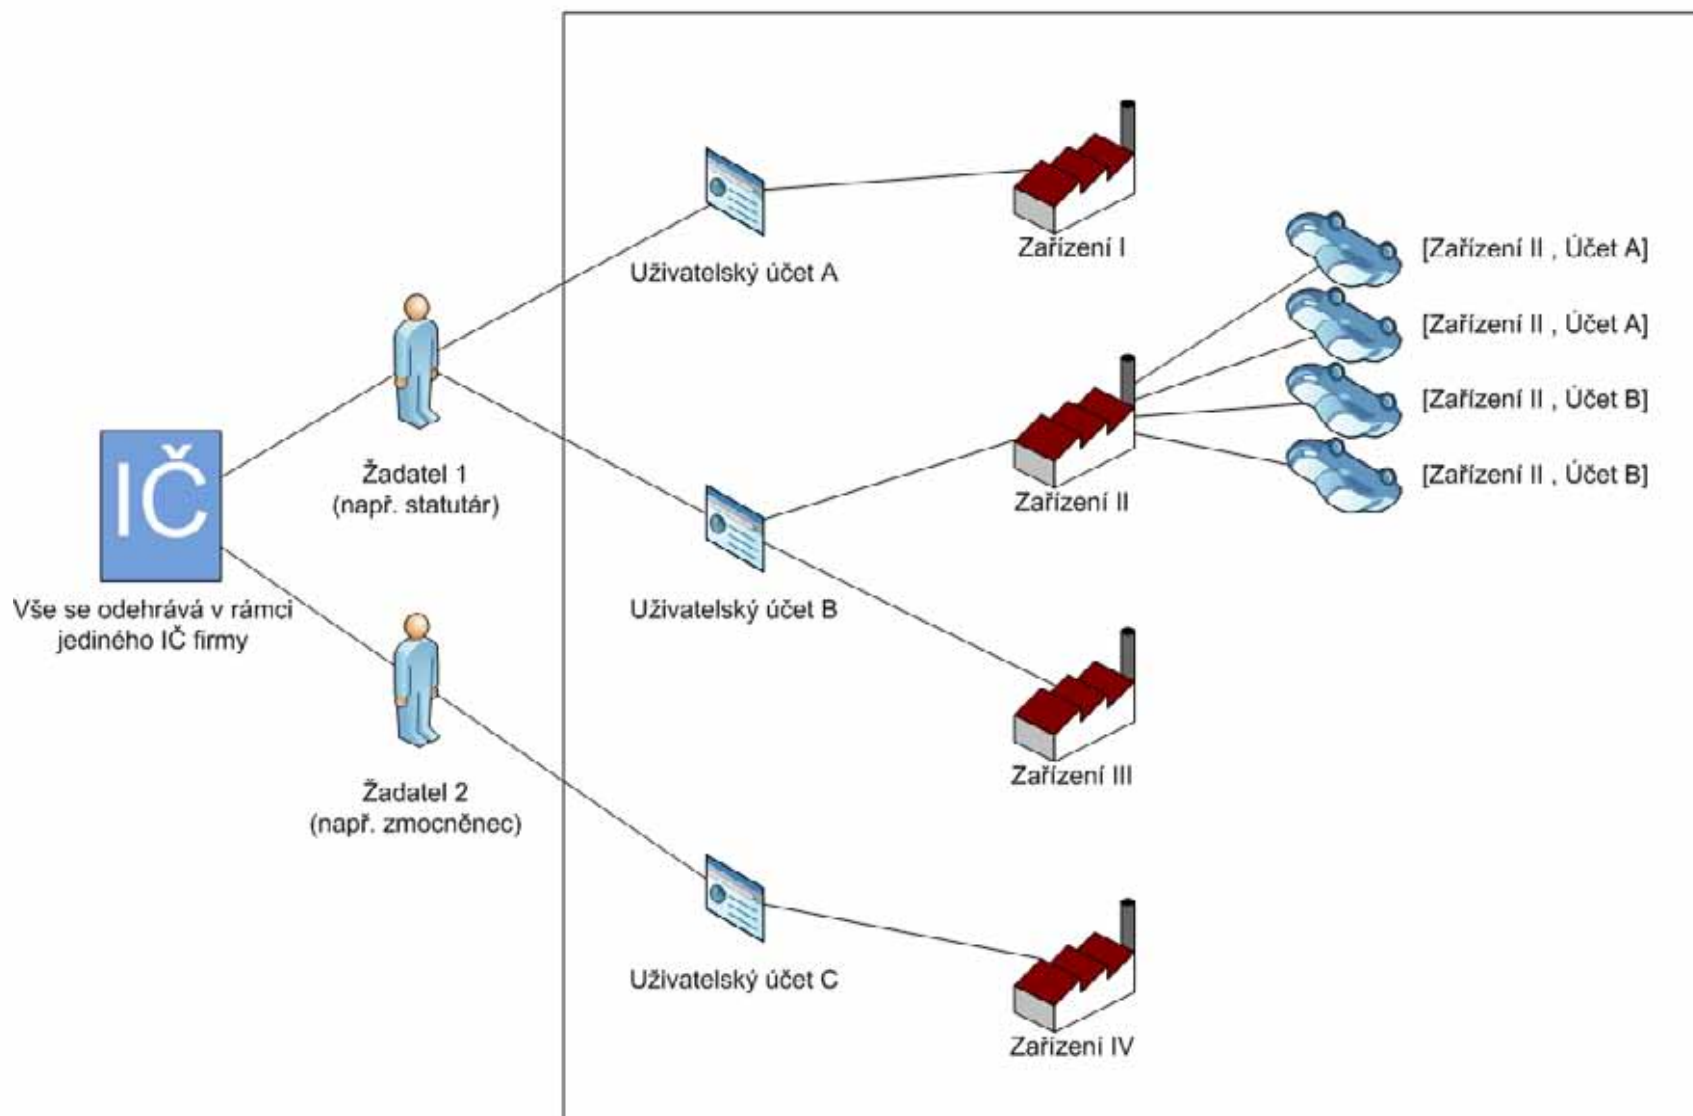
IČ

Vše se odehrává v rámci jediného IČ firmy

Žadatel 1
(např. statutár)

Žadatel 2
(např. zmocněnec)

Uživatelský účet A

Uživatelský účet B

Uživatelský účet C

Zařízení I

Zařízení II

Zařízení III

Zařízení IV

[Zařízení II , Účet A]

[Zařízení II , Účet A]

[Zařízení II , Účet B]

[Zařízení II , Účet B]